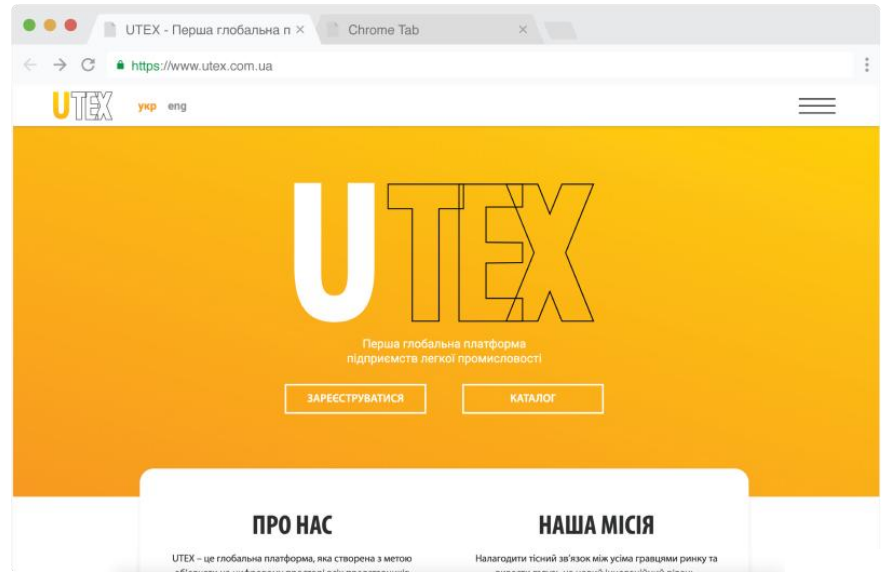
UTEX - Перша глобальна п ×

Chrome Tab ×

https://www.utex.com.ua

UTEX укр eng

UTEX

Перша глобальна платформа підприємств легкої промисловості

ЗАРЕЄСТРУВАТИСЯ

КАТАЛОГ

ПРО НАС

UTEX – це глобальна платформа, яка створена з метою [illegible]

НАША МІСІЯ

Налагодити тісний зв'язок між усіма гравцями ринку та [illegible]